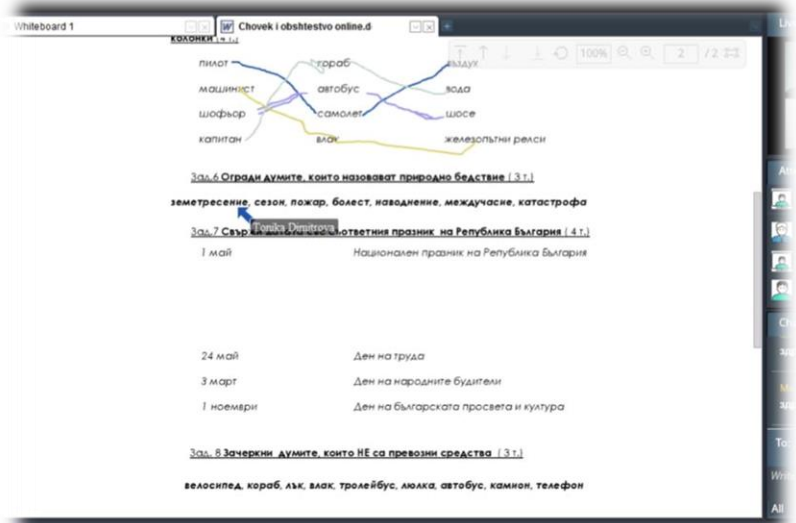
Whiteboard 1

Chovek i obshtestvo online.d

100% 2 / 2

колонки (4 т.)

пилот кораб въздух

машинист автобус вода

шофьор самолет шосе

капитан влак железопътни релси

Зад.6 Огради думите, които назовават природно бедствие ( 3 т.)

земетресение, сезон, пожар, болест, наводнение, междучасие, катастрофа

Tonika Dimitrova

Зад.7 Свържи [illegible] съответния празник на Република България ( 4 т.)

1 май Национален празник на Република България

24 май Ден на труда

3 март Ден на народните будители

1 ноември Ден на българската просвета и култура

Зад. 8 Зачеркни думите, които НЕ са превозни средства ( 3 т.)

велосипед, кораб, лък, влак, тролейбус, люлка, автобус, камион, телефон